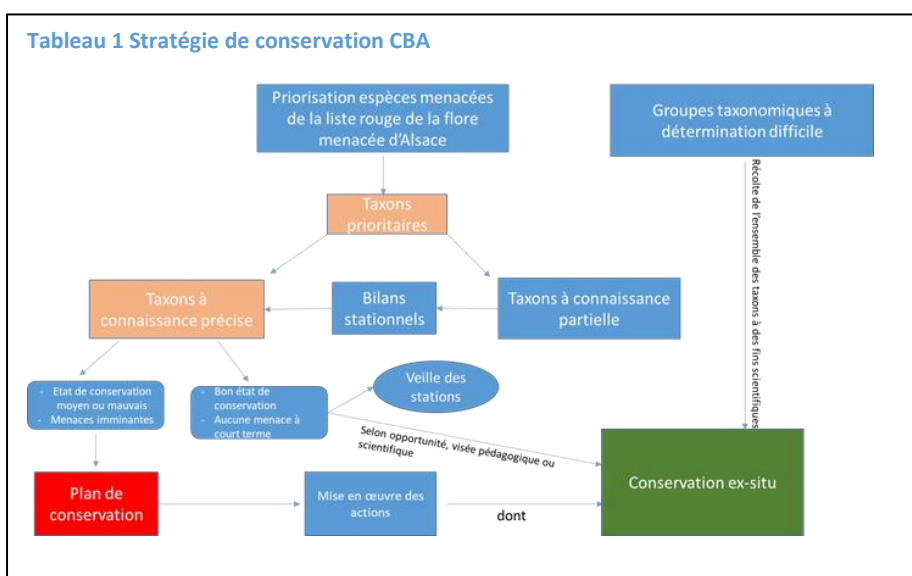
Tableau 1 Stratégie de conservation CBA

Priorisation espèces menacées de la liste rouge de la flore menacée d'Alsace

Groupes taxonomiques à détermination difficile

Récolte de l'ensemble des taxons à des fins scientifiques

Taxons prioritaires

Taxons à connaissance précise

Bilans stationnels

Taxons à connaissance partielle

- Etat de conservation moyen ou mauvais
- Menaces imminantes

- Bon état de conservation
- Aucune menace à court terme

Veille des stations

Selon opportunité, visée pédagogique ou scientifique

Plan de conservation

Mise en œuvre des actions

dont

Conservation ex-situ